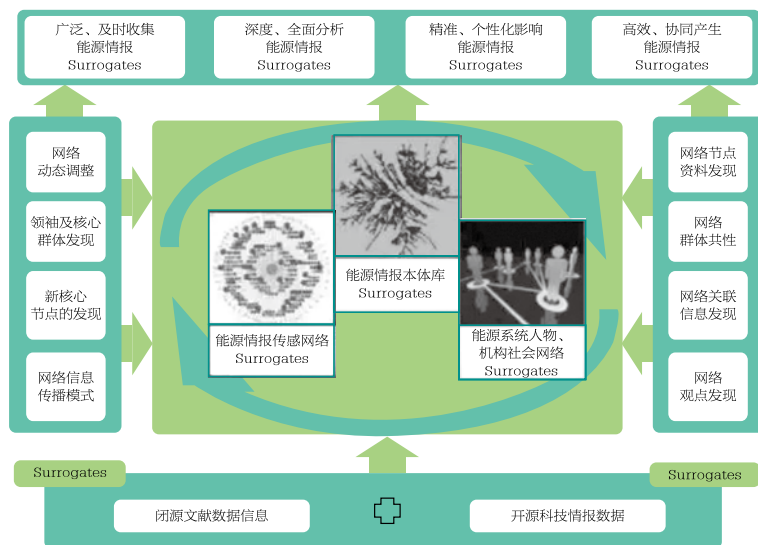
广泛、及时收集
能源情报
Surrogates

深度、全面分析
能源情报
Surrogates

精准、个性化影响
能源情报
Surrogates

高效、协同产生
能源情报
Surrogates

网络
动态调整

领袖及核心
群体发现

新核心
节点的发现

网络信息
传播模式

能源情报本体库
Surrogates

能源情报传感网络
Surrogates

能源系统人物、
机构社会网络
Surrogates

网络节点
资料发现

网络
群体共性

网络关联
信息发现

网络
观点发现

Surrogates

Surrogates

闭源文献数据信息

开源科技情报数据